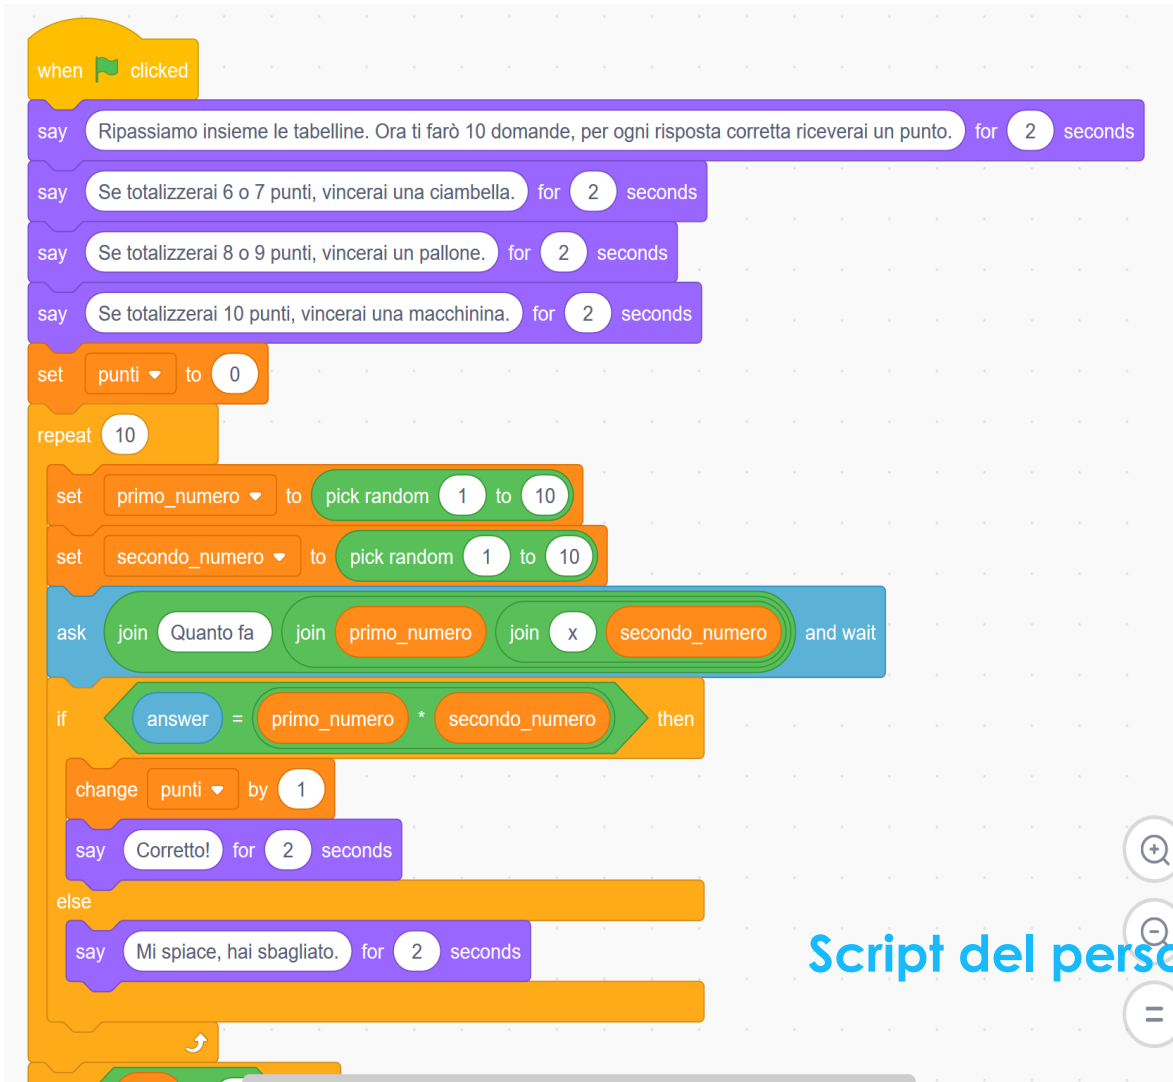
when clicked
say Ripassiamo insieme le tabelline. Ora ti farò 10 domande, per ogni risposta corretta riceverai un punto. for 2 seconds
say Se totalizzerai 6 o 7 punti, vincerai una ciambella. for 2 seconds
say Se totalizzerai 8 o 9 punti, vincerai un pallone. for 2 seconds
say Se totalizzerai 10 punti, vincerai una macchinina. for 2 seconds
set punti to 0
repeat 10
set primo_numero to pick random 1 to 10
set secondo_numero to pick random 1 to 10
ask join Quanto fa join primo_numero join x secondo_numero and wait
if answer = primo_numero * secondo_numero then
change punti by 1
say Corretto! for 2 seconds
else
say Mi spiace, hai sbagliato. for 2 seconds

Script del pers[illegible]